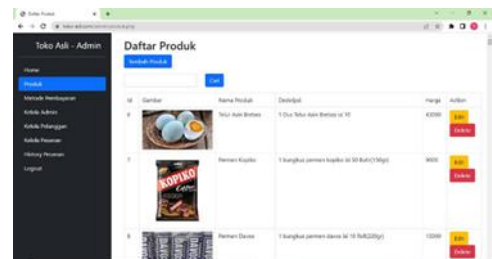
Daftar Produk

Toko Asli - Admin

Home
Produk
Metode Pembayaran
Kelola Admin
Kelola Pelanggan
Kelola Pesanan
History Pesanan
Logout

Daftar Produk

Tambah Produk

Cari

| Id | Gambar | Nama Produk | Deskripsi | Harga | Action |
|---|---|---|---|---|---|
| 8 | | Telur Asin Brebes | 1 Dus Telur Asin Brebes isi 10 | 42000 | Edit Delete |
| 7 | KOPIKO | Permen Kopiko | 1 bungkus permen kopiko isi 50 Butir(150gr) | 9000 | Edit Delete |
| 6 | | Permen Davos | 1 bungkus permen davos isi 10 Roll(220gr) | 15000 | Edit Delete |